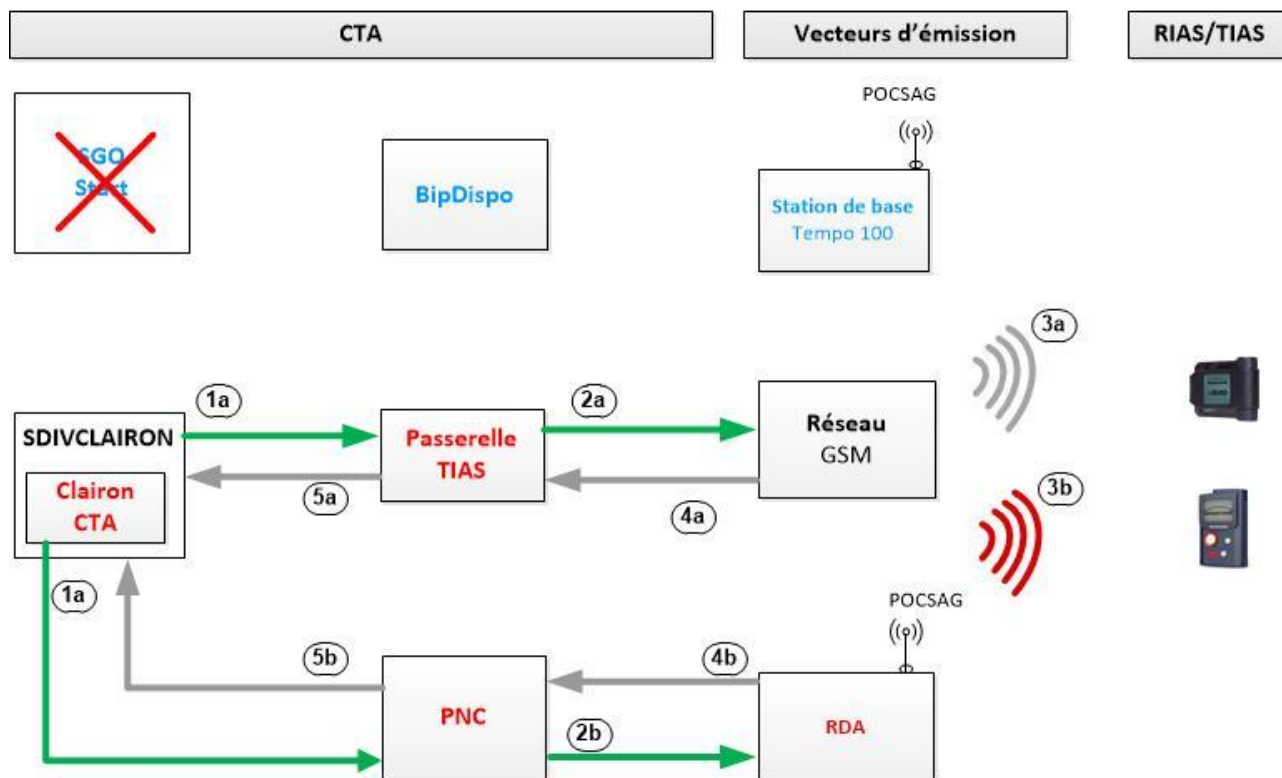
CTA

Vecteurs d'émission

RIAS/TIAS

SGO Start

BipDispo

POCSAG

Station de base Tempo 100

3a

1a

2a

SDIVCLAIRON

Passerelle TIAS

Réseau GSM

Clairon CTA

5a

4a

3b

1a

POCSAG

5b

4b

PNC

RDA

2b